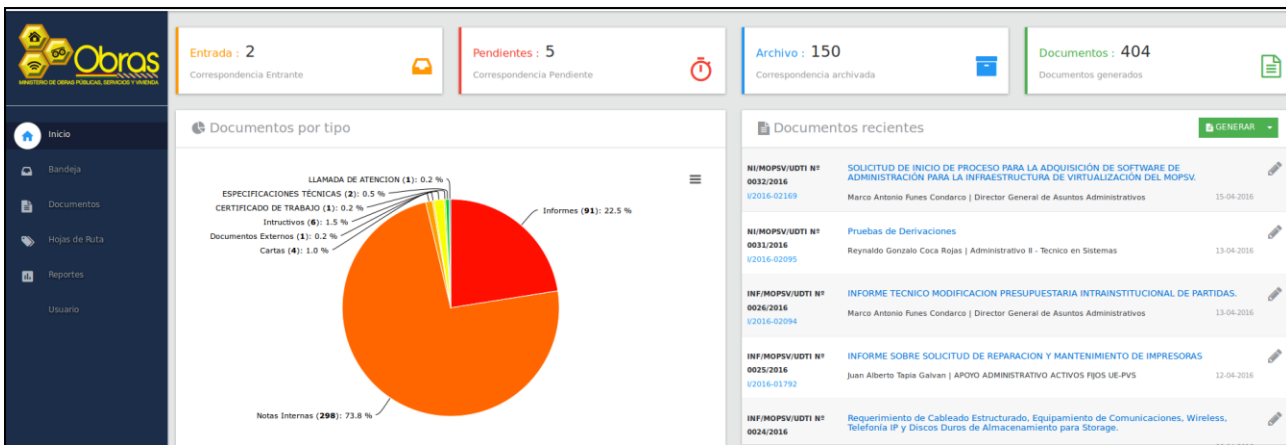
Obras
MINISTERIO DE OBRAS PÚBLICAS, SERVICIOS Y VIVIENDA

Inicio
Bandeja
Documentos
Hojas de Ruta
Reportes
Usuario

Entrada : 2
Correspondencia Entrante

Pendientes : 5
Correspondencia Pendiente

Archivo : 150
Correspondencia archivada

Documentos : 404
Documentos generados

Documentos por tipo

LLAMADA DE ATENCION (1): 0.2 %
ESPECIFICACIONES TÉCNICAS (2): 0.5 %
CERTIFICADO DE TRABAJO (1): 0.2 %
Intructivos (6): 1.5 %
Documentos Externos (1): 0.2 %
Cartas (4): 1.0 %
Informes (91): 22.5 %
Notas Internas (298): 73.8 %

Documentos recientes
GENERAR

NI/MOPSV/UDTI Nº 0032/2016
I/2016-02169
SOLICITUD DE INICIO DE PROCESO PARA LA ADQUISICIÓN DE SOFTWARE DE ADMINISTRACIÓN PARA LA INFRAESTRUCTURA DE VIRTUALIZACIÓN DEL MOPSV.
Marco Antonio Funes Condarco | Director General de Asuntos Administrativos
15-04-2016

NI/MOPSV/UDTI Nº 0031/2016
I/2016-02095
Pruebas de Derivaciones
Reynaldo Gonzalo Coca Rojas | Administrativo II - Tecnico en Sistemas
13-04-2016

INF/MOPSV/UDTI Nº 0026/2016
I/2016-02094
INFORME TECNICO MODIFICACION PRESUPUESTARIA INTRAINSTITUCIONAL DE PARTIDAS.
Marco Antonio Funes Condarco | Director General de Asuntos Administrativos
13-04-2016

INF/MOPSV/UDTI Nº 0025/2016
I/2016-01792
INFORME SOBRE SOLICITUD DE REPARACION Y MANTENIMIENTO DE IMPRESORAS
Juan Alberto Tapia Galvan | APOYO ADMINISTRATIVO ACTIVOS FIJOS UE-PVS
12-04-2016

INF/MOPSV/UDTI Nº 0024/2016
Requerimiento de Cableado Estructurado, Equipamiento de Comunicaciones, Wireless, Telefonía IP y Discos Duros de Almacenamiento para Storage.